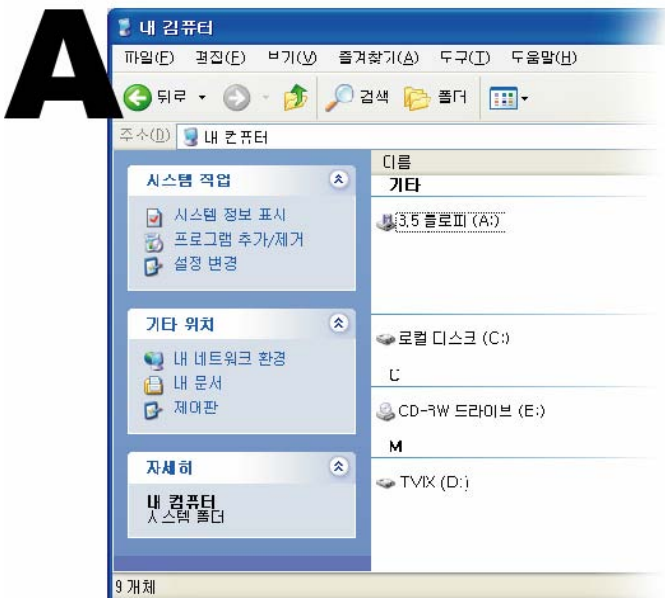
A

내 컴퓨터

파일(F) 편집(E) 보기(V) 즐겨찾기(A) 도구(T) 도움말(H)

뒤로 검색 폴더

주소(D) 내 컴퓨터

시스템 작업

시스템 정보 표시
프로그램 추가/제거
설정 변경

기타 위치

내 네트워크 환경
내 문서
제어판

자세히

내 컴퓨터
시스템 폴더

이름

기타

3.5 플로피 (A:)

로컬 디스크 (C:)

U

CD-RW 드라이브 (E:)

M

TVIX (D:)

9 개체